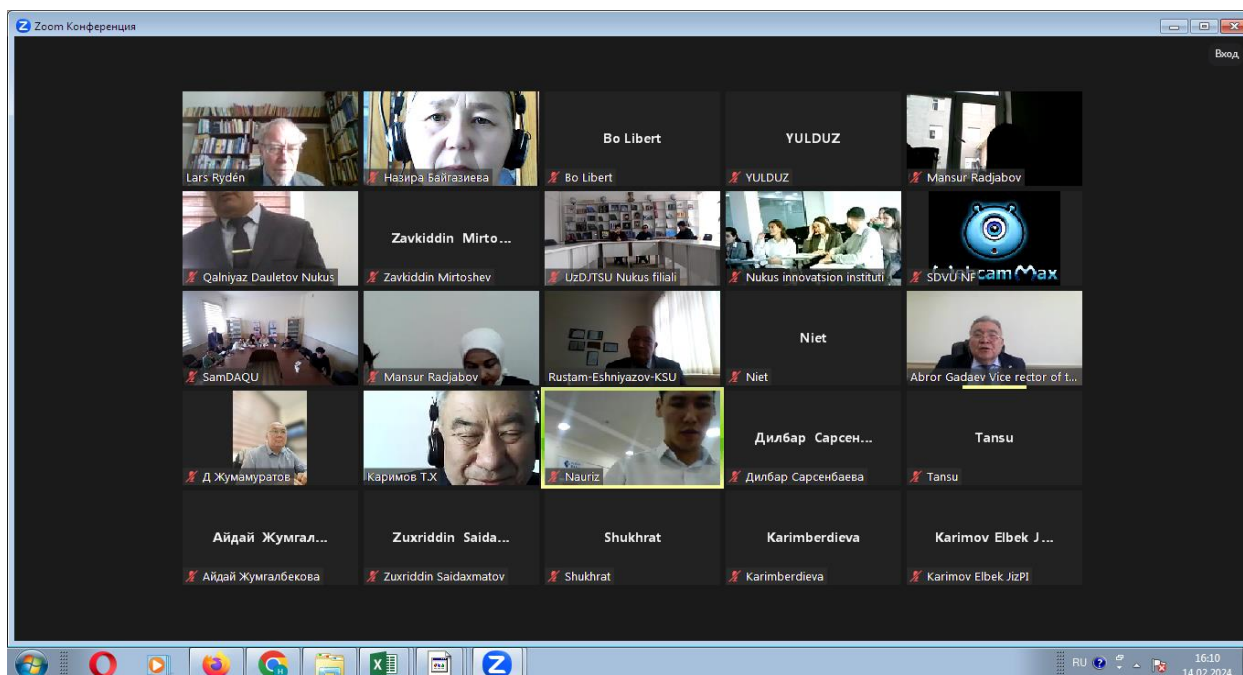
Zoom Конференция

Вход

Lars Rydén

Назира Байгазиева

Bo Libert

Bo Libert

YULDUZ

YULDUZ

Mansur Radjabov

Qalniyaz Dauletov Nukus

Zavkiddin Mirto...

Zavkiddin Mirtoshev

UzDJTSU Nukus filiali

Nukus innovatsion instituti

camMax

SDVU NF

SamDAQU

Mansur Radjabov

Rustam-Eshniyazov-KSU

Niet

Niet

Abror Gadaev Vice rector of t...

Д Жумамуратов

Каримов Т.Х

Nauriz

Дилбар Сарсен...

Дилбар Сарсенбаева

Tansu

Tansu

Айдай Жумгал...

Айдай Жумгалбекова

Zuxriddin Saida...

Zuxriddin Saidaxmatov

Shukhrat

Shukhrat

Karimberdieva

Karimberdieva

Karimov Elbek J...

Karimov Elbek JizPI

RU

16:10
14.02.2024